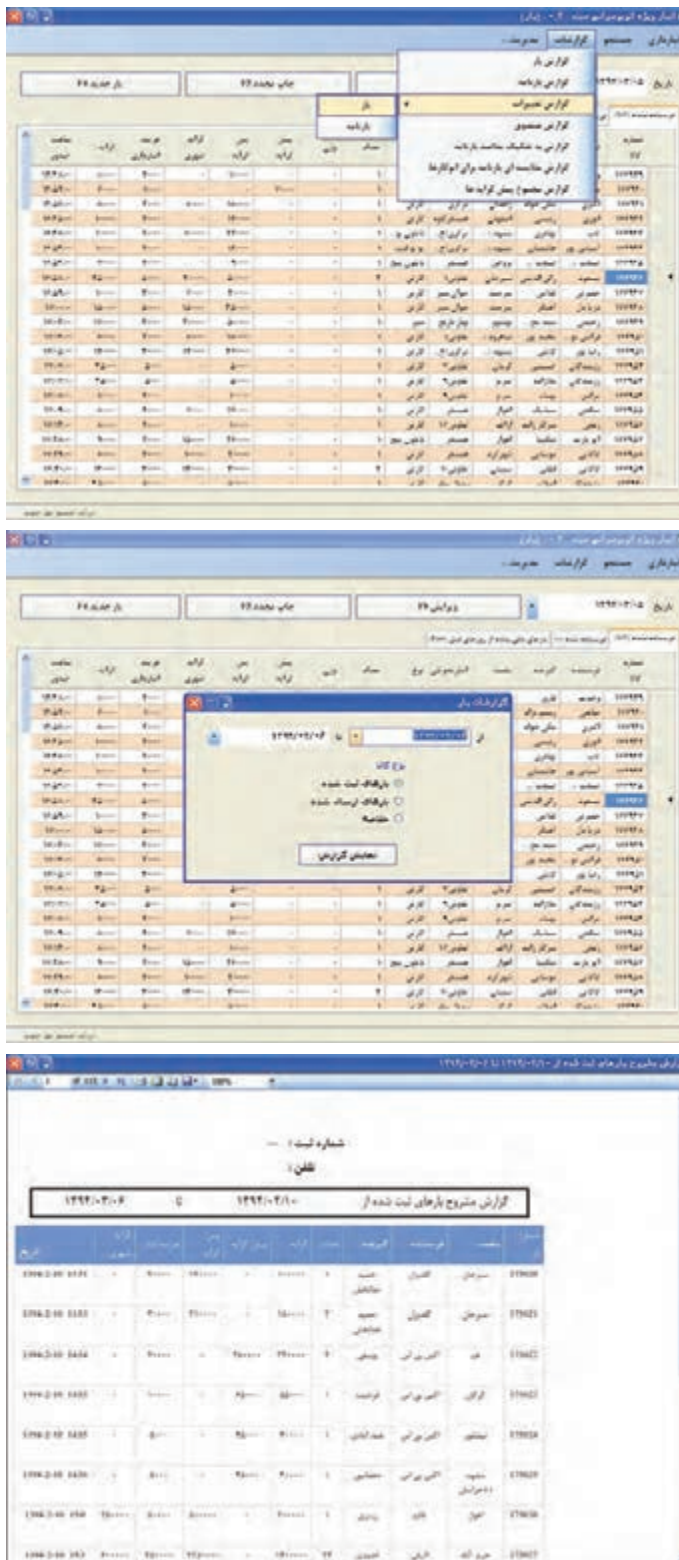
بارداری    جستجو    گزارشات    مدیریت

گزارش بار
گزارش بارنامه
گزارش تغییرات
گزارش مجموع
گزارش به تفکیک مقاصد بارنامه
گزارش مقایسه ای بارنامه برای انبارها
گزارش مجموع پیش کرایه ها

بار
بارنامه

بار جدید
چاپ مجدد
تاریخ

بارداری    جستجو    گزارشات    مدیریت

بار جدید
چاپ مجدد
ویرایش
تاریخ

گزارشات بار
از
تا
نوع کالا
بارهای ثبت شده
بارهای ارسال نشده
خلاصه
نمایش گزارش

شماره ثبت : —
تلفن :
گزارش مشروح بارهای ثبت شده از    ۱۳۹۴/۰۳/۰۱    تا    ۱۳۹۴/۰۳/۰۶